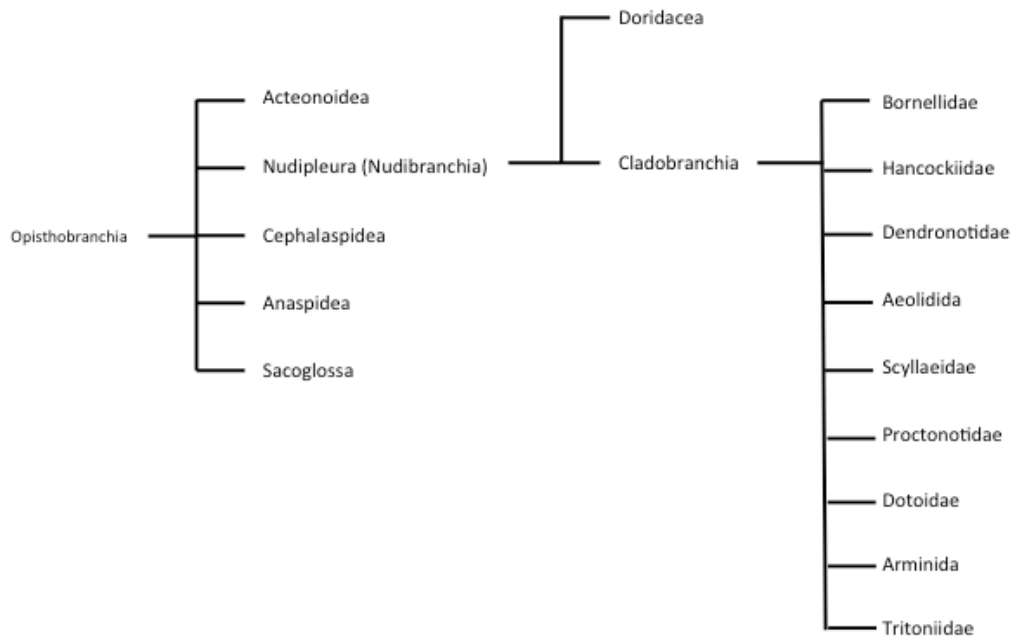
Opisthobranchia

Acteonoidea

Nudipleura (Nudibranchia)

Cephalaspidea

Anaspidea

Sacoglossa

Doridacea

Cladobranchia

Bornellidae

Hancockiidae

Dendronotidae

Aeolidida

Scyllaeidae

Proctonotidae

Dotoidae

Arminida

Tritoniidae